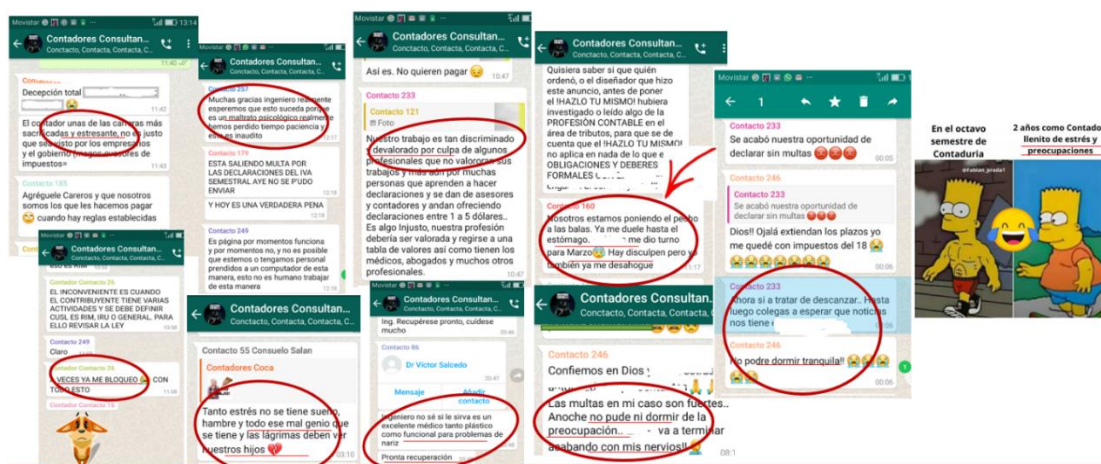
Movistar 13:14
Contadores Consultan...
Contacto, Contacta, Contacta, C...
11:40
Contacto
Decepción total 11:42
El contador unas de las carreras más sacrificadas y estresante, no es justo que sea visto por los empresarios y el gobierno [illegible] impuestos= 11:43
Contacto 185
Agreguele Careros y que nosotros somos los que les hacemos pagar cuando hay reglas establecidas

Contadores Consultan...
Contacto 26
EL INCONVENIENTE ES CUANDO EL CONTRIBUYENTE TIENE VARIAS ACTIVIDADES Y SE DEBE DEFINIR CUSL ES RIM, IRU O GENERAL. PARA ELLO REVISAR LA LEY
Contacto 249
Claro
VECES YA ME BLOQUEO CON TODO ESTO
Contacto 16

Movistar
Contadores Consultan...
Contacto, Contacta, Contacta, C...
Contacto 257
Muchas gracias ingeniero realmente esperemos que esto suceda porque es un maltrato psicológico realmente hemos perdido tiempo paciencia y es inaudito
Contacto 179
ESTA SALIENDO MULTA POR LAS DECLARACIONES DEL IVA SEMESTRAL AYE NO SE PUDO ENVIAR
Y HOY ES UNA VERDADERA PENA
Contacto 249
Es página por momentos funciona y por momentos no, y no es posible que estemos o tengamos personal prendidos a un computador de esta manera, no somos máquinas si no es un humano trabaje de esta manera

Contadores Consultan...
Contacto, Contacta, Contacta, C...
Contacto 55 Consuelo Salan
Contadores Coca
Tanto estrés no se tiene sueño, hambre y todo ese mal genio que se tiene y las lágrimas deben ver nuestros hijos
03:10

Movistar
Contadores Consultan...
Contacto, Contacta, Contacta, C...
Así es. No quieren pagar 10:47
Contacto 233
Contacto 121
Foto
Nuestro trabajo es tan discriminado y devalorado por culpa de algunos profesionales que no valoran sus trabajos y más aún por muchas personas que aprenden a hacer declaraciones y se dan de asesores y contadores y andan ofreciendo declaraciones entre 1 a 5 dólares.. Es algo Injusto, nuestra profesión debería ser valorada y regirse a una tabla de valores así como tienen los médicos, abogados y muchos otros profesionales. 10:47

Ing. Recupérese pronto, cuídese mucho
Contacto 86
Dr Victor Salcedo
Mensaje
Añadir contacto
Ingeniero no sé si le sirva es un excelente médico tanto plástico como funcional para problemas de nariz
Pronta recuperación

Quisiera saber si qué quién ordenó, o el diseñador que hizo este anuncio, antes de poner el !HAZLO TU MISMO! hubiera investigado o leído algo de la PROFESIÓN CONTABLE en el área de tributos, para que se de cuenta que el !HAZLO TU MISMO! no aplica en nada de lo que es OBLIGACIONES Y DEBERES FORMALES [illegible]
Contacto 160
Nosotros estamos poniendo el pecho a las balas. Ya me duele hasta el estómago. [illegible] me dio turno para Marzo Hay disculpen pero yo también ya me desahogue

Contadores Consultan...
Contacto, Contacto, Contacta, Contacta, C...
Contacto 246
Confiemos en Dios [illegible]
Las multas en mi caso son fuertes.. Anoche no pude ni dormir de la preocupación. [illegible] va a terminar acabando con mis nervios!!
08:1

Movistar
1
Contacto 233
Se acabó nuestra oportunidad de declarar sin multas 00:05
Contacto 246
Contacto 233
Se acabó nuestra oportunidad de declarar sin multas
Dios!! Ojalá extiendan los plazos yo me quedé con impuestos del 18 00:06
Contacto 233
Ahora sí a tratar de descanzar.. Hasta luego colegas a esperar que noticias nos tiene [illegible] 00:05
Contacto 246
No podre dormir tranquila!! 00:06

En el octavo semestre de Contaduria
2 años como Contador lleno de estrés y preocupaciones
@Fabian_prada1